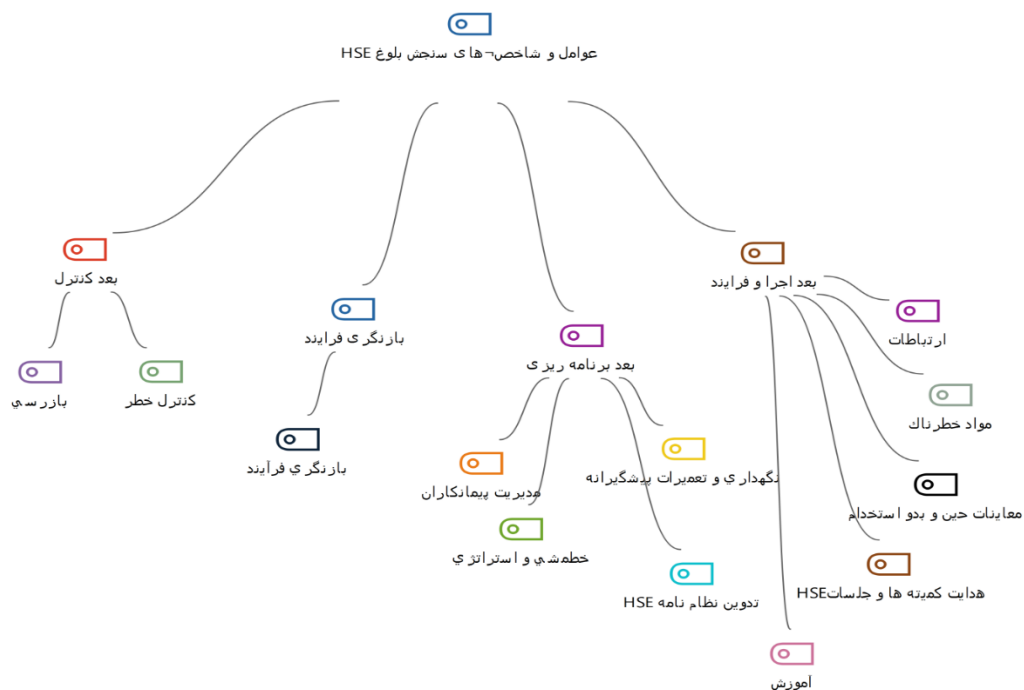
عوامل و شاخص‌ها ی سنجش بلوغ HSE

بعد کنترل

بازرسي

کنترل خطر

بازنگری فرایند

بازنگري فرآيند

بعد برنامه ریزی

مديريت پيمانكاران

خط‌مشي و استراتژي

نگهداري و تعميرات پيشگيرانه

تدوين نظام نامه HSE

بعد اجرا و فرایند

ارتباطات

مواد خطرناك

معاينات حين و بدو استخدام

هدايت كميته ها و جلساتHSE

اموزش